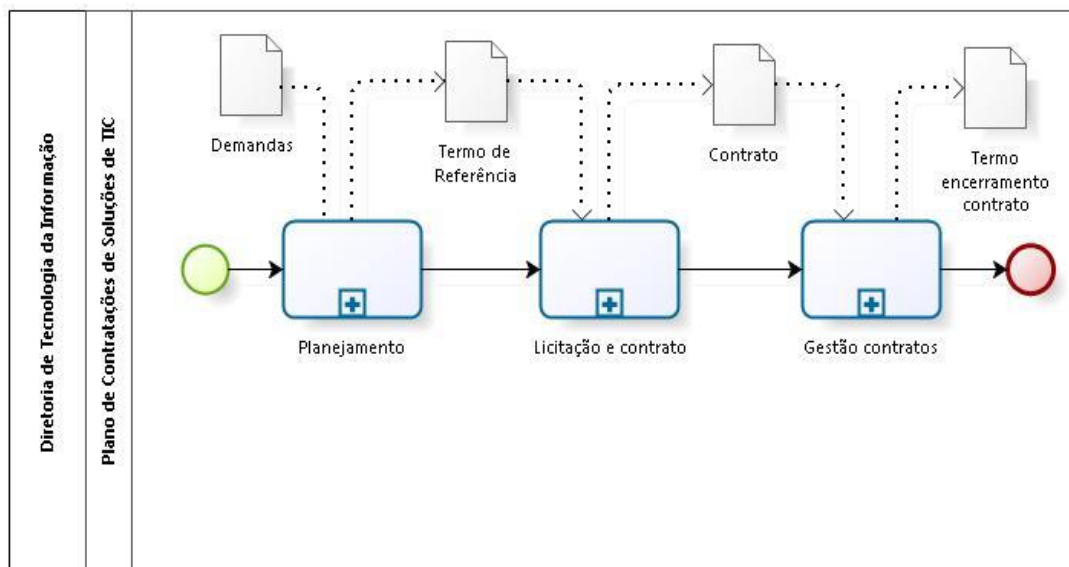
Diretoria de Tecnologia da Informação

Plano de Contratações de Soluções de TIC

Demandas

Termo de Referência

Contrato

Termo encerramento contrato

Planejamento

Licitação e contrato

Gestão contratos